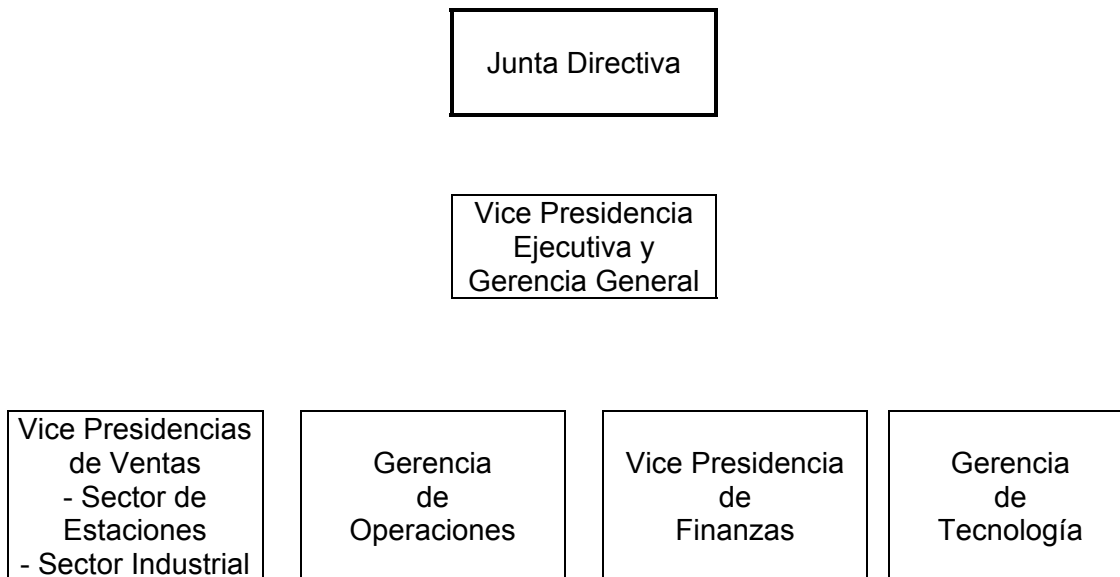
Junta Directiva

Vice Presidencia Ejecutiva y Gerencia General

Vice Presidencias de Ventas
- Sector de Estaciones
- Sector Industrial

Gerencia de Operaciones

Vice Presidencia de Finanzas

Gerencia de Tecnología